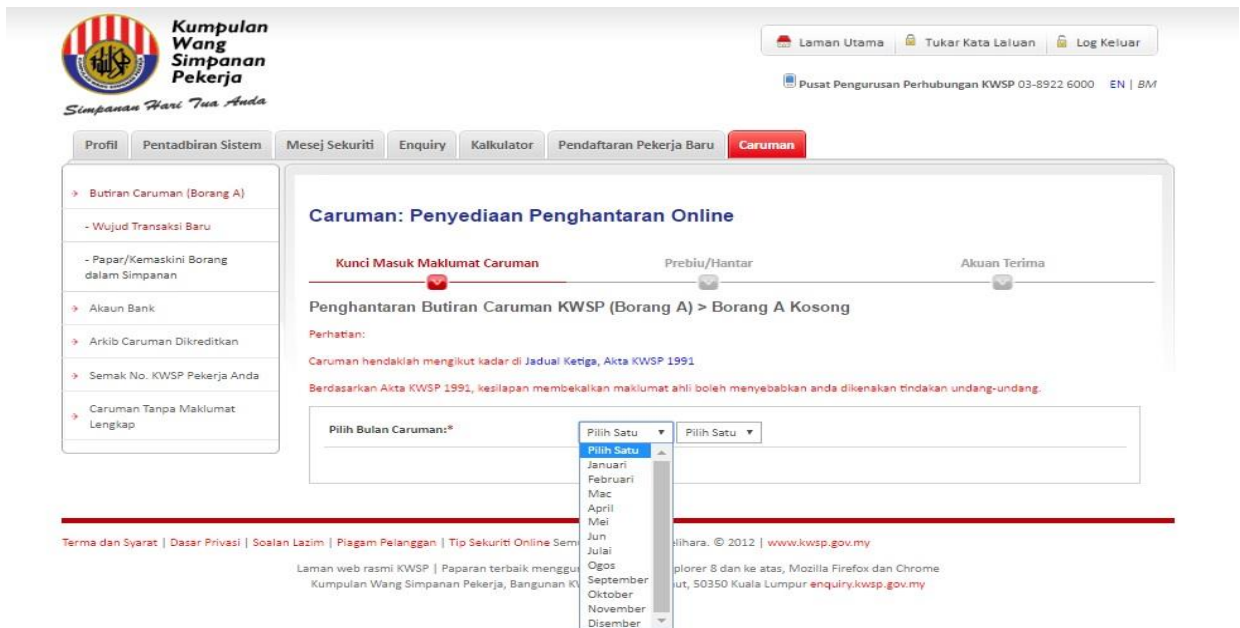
Kumpulan Wang Simpanan Pekerja

Simpanan Hari Tua Anda

Laman Utama | Tukar Kata Laluan | Log Keluar

Pusat Pengurusan Perhubungan KWSP 03-8922 6000 EN | BM

Profil | Pentadbiran Sistem | Mesej Sekuriti | Enquiry | Kalkulator | Pendaftaran Pekerja Baru | Caruman

Butiran Caruman (Borang A)
- Wujud Transaksi Baru
- Papar/Kemaskini Borang dalam Simpanan
Akaun Bank
Arkib Caruman Dikreditkan
Semak No. KWSP Pekerja Anda
Caruman Tanpa Maklumat Lengkap

Caruman: Penyediaan Penghantaran Online

Kunci Masuk Maklumat Caruman
Prebiu/Hantar
Akuan Terima

Penghantaran Butiran Caruman KWSP (Borang A) > Borang A Kosong

Perhatian:

Caruman hendaklah mengikut kadar di Jadual Ketiga, Akta KWSP 1991

Berdasarkan Akta KWSP 1991, kesilapan membekalkan maklumat ahli boleh menyebabkan anda dikenakan tindakan undang-undang.

Pilih Bulan Caruman:* Pilih Satu ▾ Pilih Satu ▾

Pilih Satu
Januari
Februari
Mac
April
Mei
Jun
Julai
Ogos
September
Oktober
November
Disember

Terma dan Syarat | Dasar Privasi | Soalan Lazim | Piagam Pelanggan | Tip Sekuriti Online Sem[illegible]elihara. © 2012 | www.kwsp.gov.my

Laman web rasmi KWSP | Paparan terbaik menggun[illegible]plorer 8 dan ke atas, Mozilla Firefox dan Chrome
Kumpulan Wang Simpanan Pekerja, Bangunan K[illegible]ut, 50350 Kuala Lumpur enquiry.kwsp.gov.my